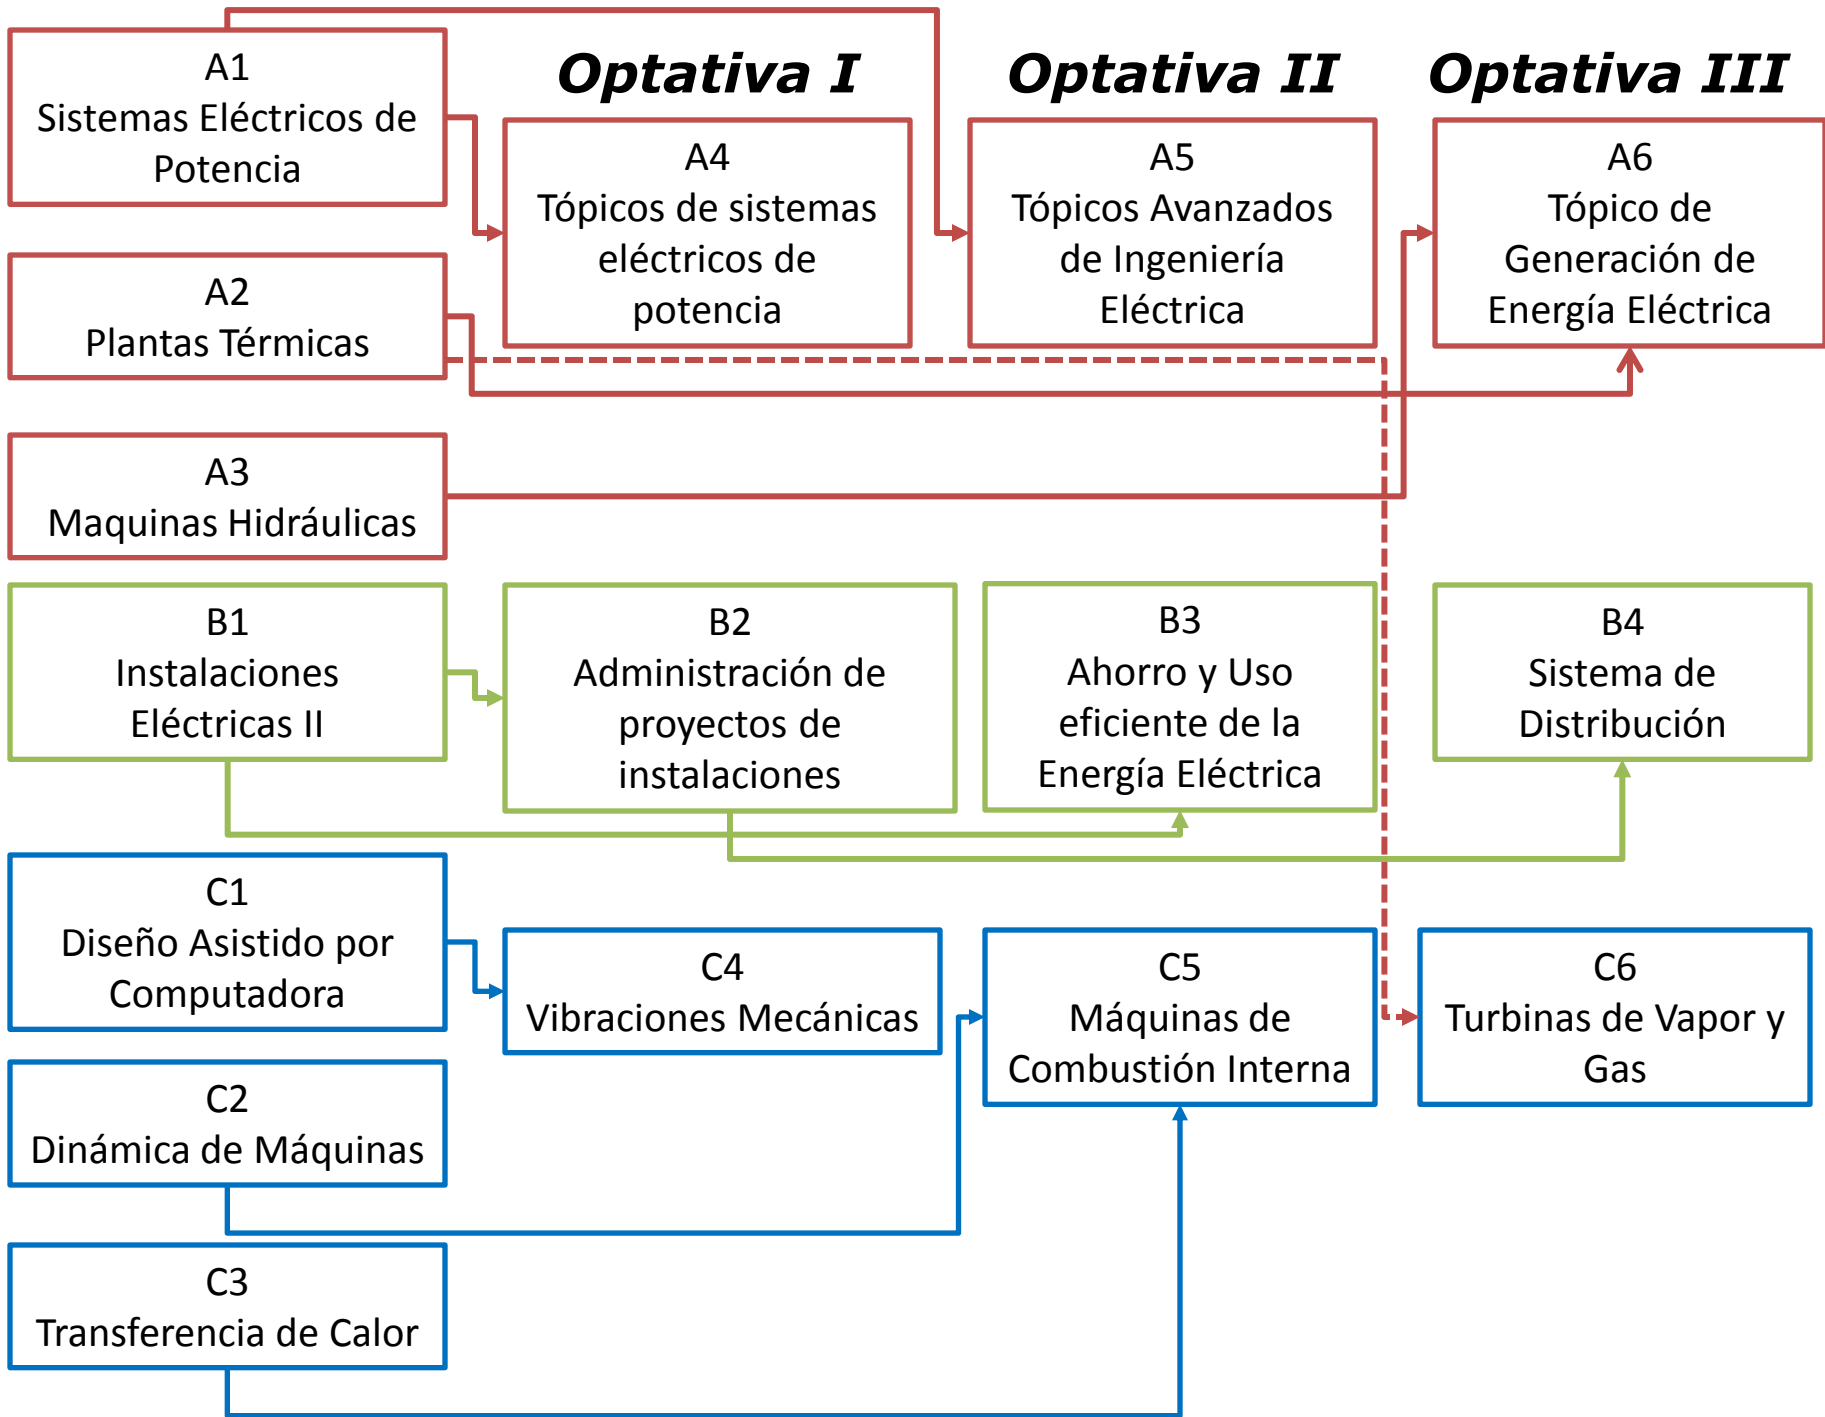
Optativa I

Optativa II

Optativa III

A1
Sistemas Eléctricos de Potencia

A4
Tópicos de sistemas eléctricos de potencia

A5
Tópicos Avanzados de Ingeniería Eléctrica

A6
Tópico de Generación de Energía Eléctrica

A2
Plantas Térmicas

A3
Maquinas Hidráulicas

B1
Instalaciones Eléctricas II

B2
Administración de proyectos de instalaciones

B3
Ahorro y Uso eficiente de la Energía Eléctrica

B4
Sistema de Distribución

C1
Diseño Asistido por Computadora

C4
Vibraciones Mecánicas

C5
Máquinas de Combustión Interna

C6
Turbinas de Vapor y Gas

C2
Dinámica de Máquinas

C3
Transferencia de Calor